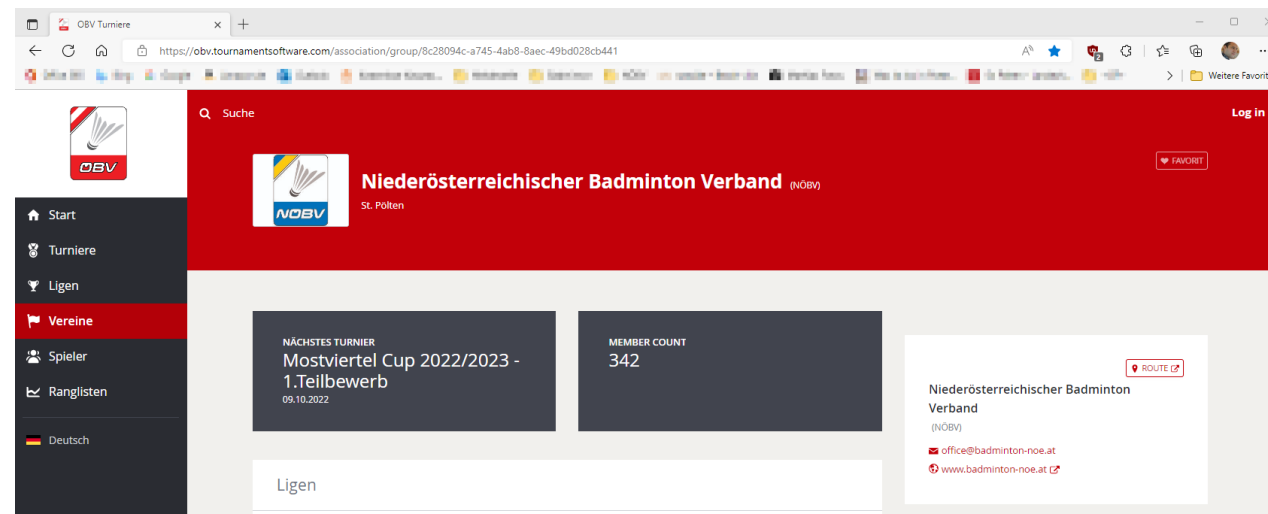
ÖBV Turniere ×
+
https://obv.tournamentsoftware.com/association/group/8c28094c-a745-4ab8-8aec-49bd028cb441
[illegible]
Weitere Favorit

ÖBV

Start
Turniere
Ligen
Vereine
Spieler
Ranglisten
Deutsch

Suche
Log in

NÖBV
Niederösterreichischer Badminton Verband (NÖBV)
St. Pölten
FAVORIT

NÄCHSTES TURNIER
Mostviertel Cup 2022/2023 - 1.Teilbewerb
09.10.2022

MEMBER COUNT
342

ROUTE
Niederösterreichischer Badminton Verband
(NÖBV)
office@badminton-noe.at
www.badminton-noe.at

Ligen